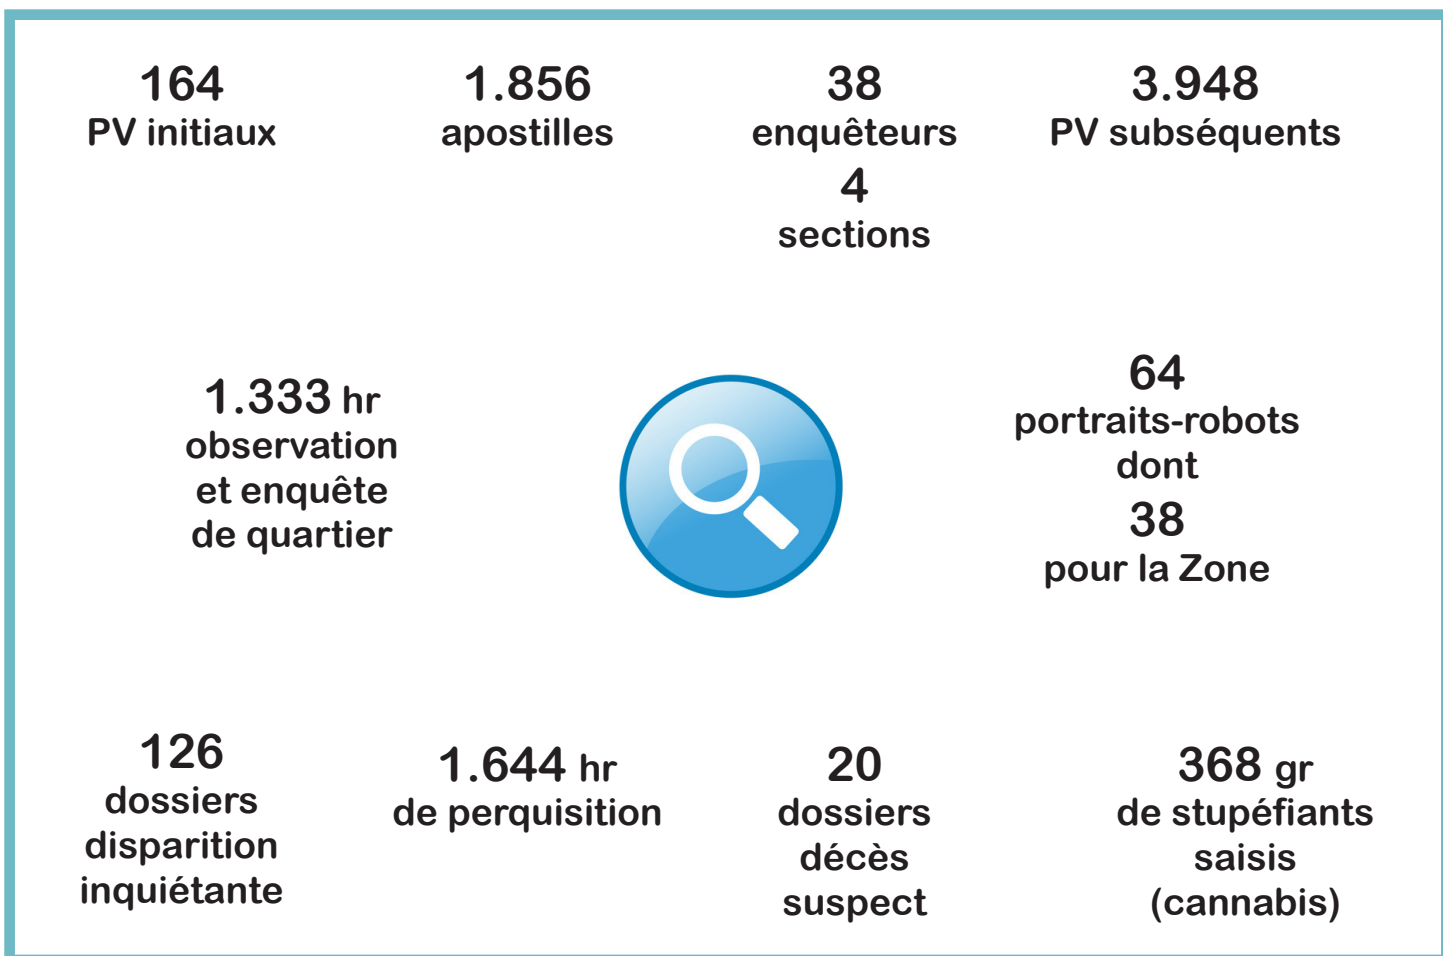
164
PV initiaux

1.856
apostilles

38
enquêteurs
4
sections

3.948
PV subséquents

1.333 hr
observation et enquête de quartier

64
portraits-robots dont
38
pour la Zone

126
dossiers disparition inquiétante

1.644 hr
de perquisition

20
dossiers décès suspect

368 gr
de stupéfiants saisis (cannabis)